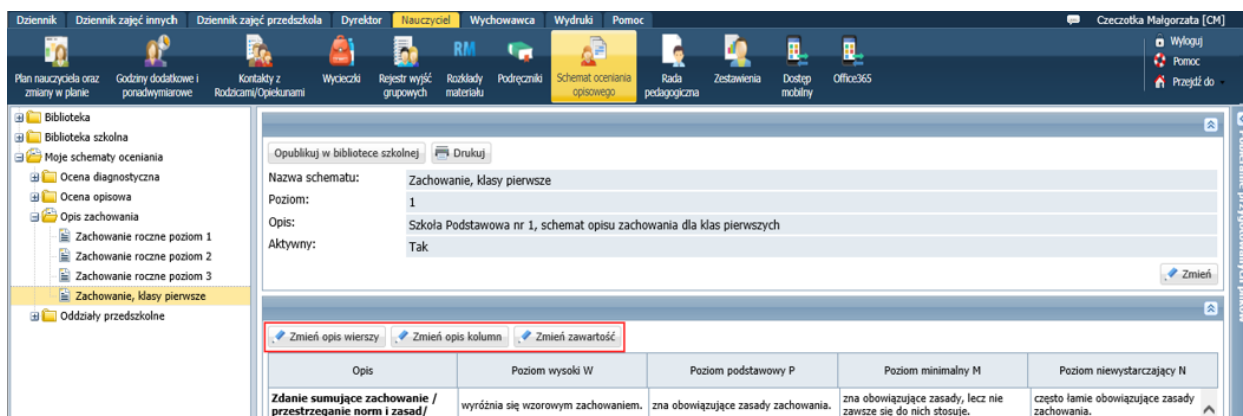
Dziennik Dziennik zajęć innych Dziennik zajęć przedszkola Dyrektor Nauczyciel Wychowawca Wydruki Pomoc

Czeczotka Małgorzata [CM]

Plan nauczyciela oraz zmiany w planie
Godziny dodatkowe i ponadwymiarowe
Kontakty z Rodzicami/Opiekunami
Wycieczki
Rejestr wyjść grupowych
RM Rozkłady materiału
Podręczniki
Schemat oceniania opisowego
Rada pedagogiczna
Zestawienia
Dostęp mobilny
Office365

Wyloguj
Pomoc
Przejdź do

Biblioteka
Biblioteka szkolna
Moje schematy oceniania
Ocena diagnostyczna
Ocena opisowa
Opis zachowania
Zachowanie roczne poziom 1
Zachowanie roczne poziom 2
Zachowanie roczne poziom 3
Zachowanie, klasy pierwsze
Oddziały przedszkolne

Opublikuj w bibliotece szkolnej
Drukuj

Nazwa schematu: Zachowanie, klasy pierwsze
Poziom: 1
Opis: Szkoła Podstawowa nr 1, schemat opisu zachowania dla klas pierwszych
Aktywny: Tak

Zmień

Zmień opis wierszy
Zmień opis kolumn
Zmień zawartość

| Opis | Poziom wysoki W | Poziom podstawowy P | Poziom minimalny M | Poziom niewystarczający N |
|---|---|---|---|---|
| Zdanie sumujące zachowanie / przestrzeganie norm i zasad/ | wyróżnia się wzorowym zachowaniem. | zna obowiązujące zasady zachowania. | zna obowiązujące zasady, lecz nie zawsze się do nich stosuje. | często łamie obowiązujące zasady zachowania. |